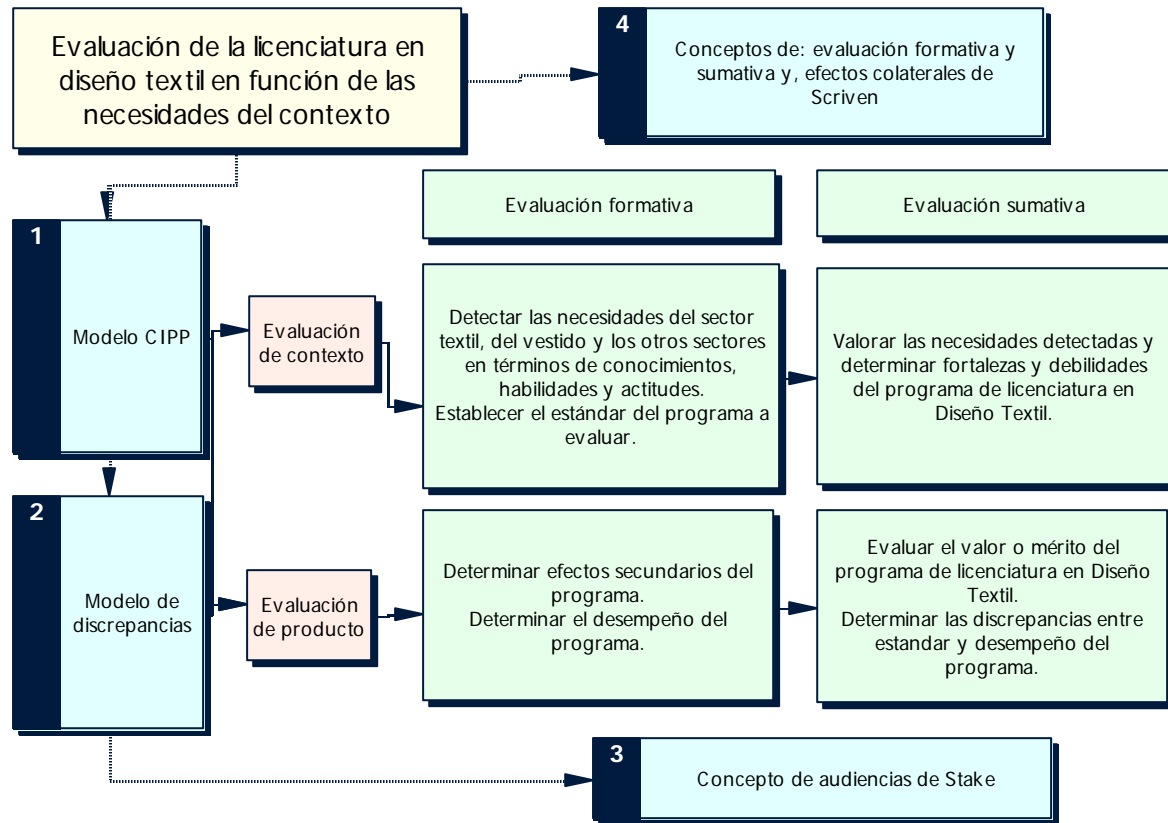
Evaluación de la licenciatura en diseño textil en función de las necesidades del contexto

4
Conceptos de: evaluación formativa y sumativa y, efectos colaterales de Scriven

Evaluación formativa

Evaluación sumativa

1
Modelo CIPP

Evaluación de contexto

Detectar las necesidades del sector textil, del vestido y los otros sectores en términos de conocimientos, habilidades y actitudes.
Establecer el estándar del programa a evaluar.

Valorar las necesidades detectadas y determinar fortalezas y debilidades del programa de licenciatura en Diseño Textil.

2
Modelo de discrepancias

Evaluación de producto

Determinar efectos secundarios del programa.
Determinar el desempeño del programa.

Evaluar el valor o mérito del programa de licenciatura en Diseño Textil.
Determinar las discrepancias entre estandar y desempeño del programa.

3
Concepto de audiencias de Stake